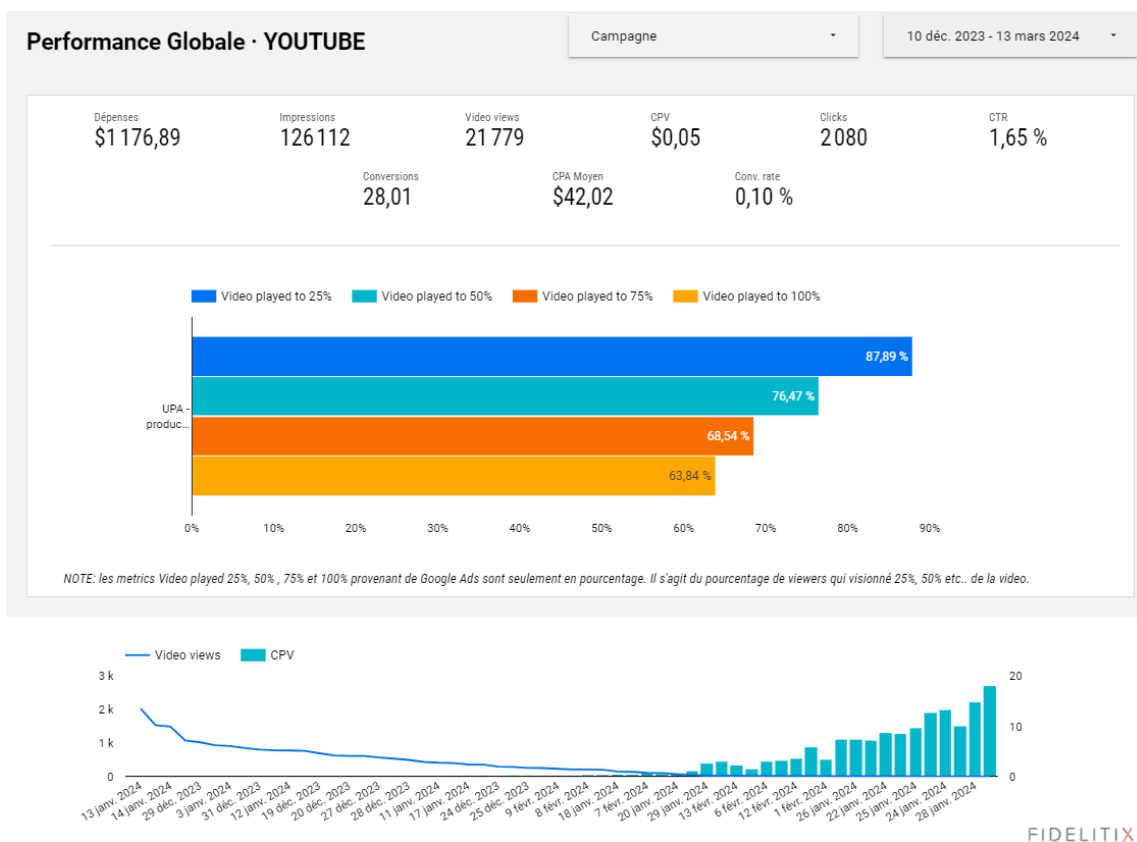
Performance Globale · YOUTUBE

Campagne

10 déc. 2023 - 13 mars 2024

Dépenses
$1 176,89

Impressions
126 112

Video views
21 779

CPV
$0,05

Clicks
2 080

CTR
1,65 %

Conversions
28,01

CPA Moyen
$42,02

Conv. rate
0,10 %

Video played to 25% Video played to 50% Video played to 75% Video played to 100%

UPA - produc...

87,89 %
76,47 %
68,54 %
63,84 %

0% 10% 20% 30% 40% 50% 60% 70% 80% 90%

NOTE: les metrics Video played 25%, 50% , 75% et 100% provenant de Google Ads sont seulement en pourcentage. Il s'agit du pourcentage de viewers qui visionné 25%, 50% etc.. de la video.

Video views CPV

3 k
2 k
1 k
0

20
10
0

13 janv. 2024, 14 janv. 2024, 29 déc. 2023, 3 janv. 2024, 31 déc. 2023, 12 janv. 2024, 19 déc. 2023, 20 déc. 2023, 27 déc. 2023, 28 déc. 2023, 11 janv. 2024, 17 janv. 2024, 24 déc. 2023, 25 déc. 2023, 9 févr. 2024, 8 févr. 2024, 18 janv. 2024, 7 févr. 2024, 20 janv. 2024, 29 janv. 2024, 13 févr. 2024, 6 févr. 2024, 12 févr. 2024, 1 févr. 2024, 26 janv. 2024, 22 janv. 2024, 25 janv. 2024, 24 janv. 2024, 28 janv. 2024

FIDELITIX